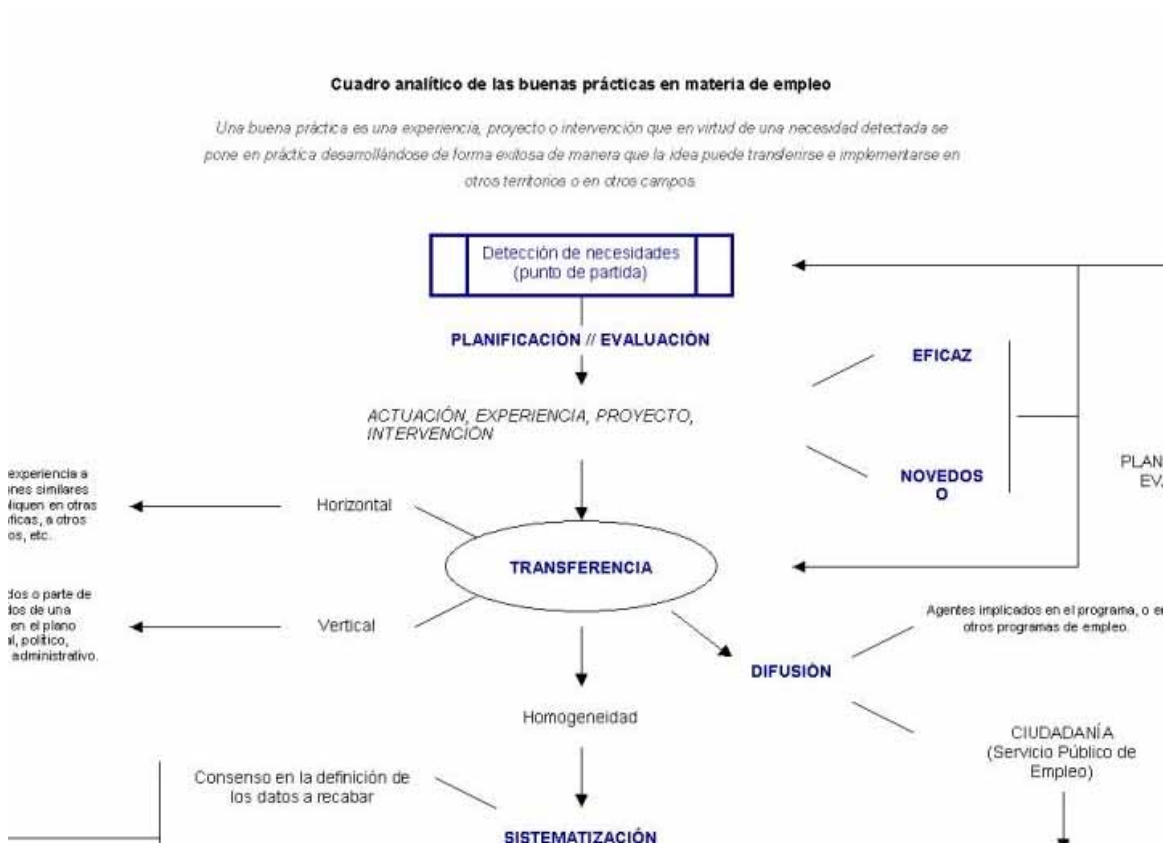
Cuadro analítico de las buenas prácticas en materia de empleo

Una buena práctica es una experiencia, proyecto o intervención que en virtud de una necesidad detectada se pone en práctica desarrollándose de forma exitosa de manera que la idea puede transferirse e implementarse en otros territorios o en otros campos.

Detección de necesidades (punto de partida)

PLANIFICACIÓN // EVALUACIÓN

ACTUACIÓN, EXPERIENCIA, PROYECTO, INTERVENCIÓN

EFICAZ

NOVEDOSO

PLAN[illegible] EV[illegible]

experiencia a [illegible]ines similares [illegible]liquen en otras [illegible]ficas, a otros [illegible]os, etc.

Horizontal

TRANSFERENCIA

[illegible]dos o parte de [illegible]dos de una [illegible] en el plano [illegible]l, político, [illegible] administrativo.

Vertical

Agentes implicados en el programa, o e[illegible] otros programas de empleo.

DIFUSIÓN

Homogeneidad

CIUDADANÍA (Servicio Público de Empleo)

Consenso en la definición de los datos a recabar

SISTEMATIZACIÓN